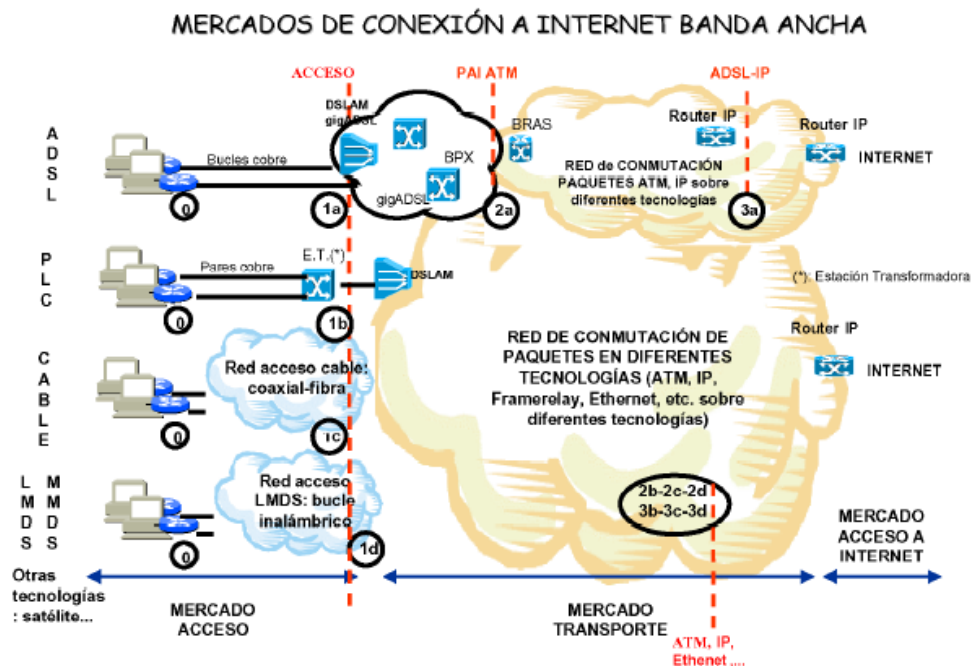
MERCADOS DE CONEXIÓN A INTERNET BANDA ANCHA

ACCESO

PAI ATM

ADSL-IP

A
D
S
L

DSLAM
gigADSL

Bucles cobre

BPX

BRAS

Router IP

Router IP

INTERNET

RED de CONMUTACIÓN PAQUETES ATM, IP sobre diferentes tecnologías

gigADSL

0

1a

2a

3a

P
L
C

Pares cobre

E.T.(*)

DSLAM

(*): Estación Transformadora

0

1b

C
A
B
L
E

Red acceso cable: coaxial-fibra

RED DE CONMUTACIÓN DE PAQUETES EN DIFERENTES TECNOLOGÍAS (ATM, IP, Framerelay, Ethernet, etc. sobre diferentes tecnologías)

Router IP

INTERNET

0

1c

L M
M M
D D
S S

Red acceso LMDS: bucle inalámbrico

2b-2c-2d
3b-3c-3d

MERCADO ACCESO A INTERNET

0

1d

Otras tecnologías : satélite...

MERCADO ACCESO

MERCADO TRANSPORTE

ATM, IP, Ethenet ....